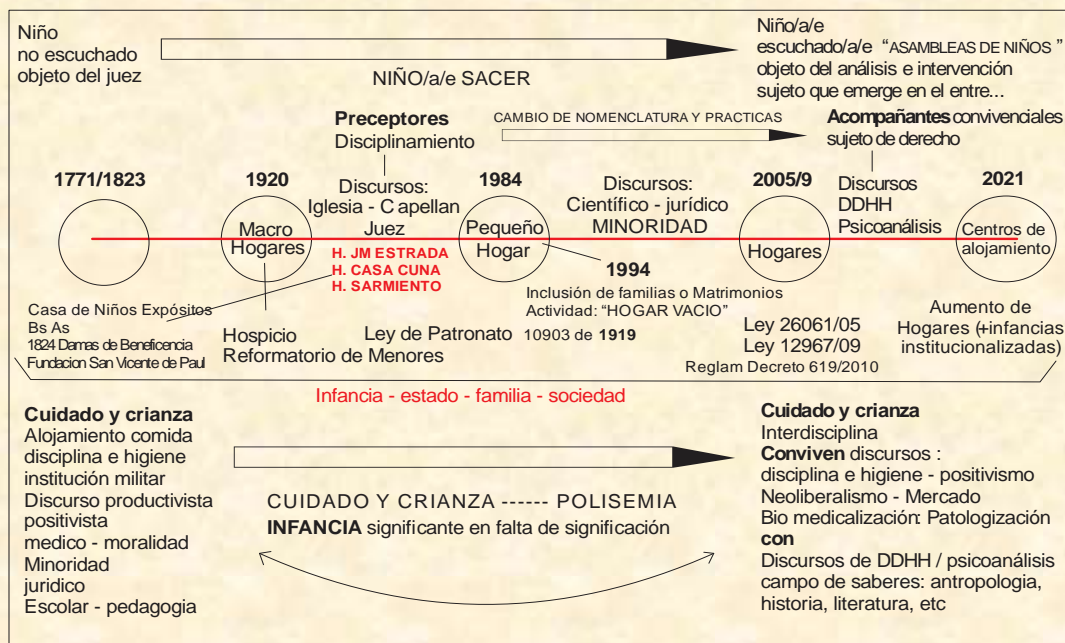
Niño
no escuchado
objeto del juez

NIÑO/a/e SACER

Niño/a/e
escuchado/a/e "ASAMBLEAS DE NIÑOS"
objeto del análisis e intervención
sujeto que emerge en el entre...

Preceptores
Disciplinamiento

CAMBIO DE NOMENCLATURA Y PRACTICAS

Acompañantes convivenciales
sujeto de derecho

1771/1823

1920
Macro Hogares

Discursos:
Iglesia - Capellan
Juez

H. JM ESTRADA
H. CASA CUNA
H. SARMIENTO

1984
Pequeño Hogar

Discursos:
Científico - jurídico
MINORIDAD

1994
Inclusión de familias o Matrimonios
Actividad: "HOGAR VACIO"

2005/9
Hogares

Discursos
DDHH
Psicoanálisis

2021
Centros de alojamiento

Casa de Niños Expósitos
Bs As
1824 Damas de Beneficencia
Fundacion San Vicente de Paul

Hospicio
Reformatorio de Menores

Ley de Patronato 10903 de 1919

Ley 26061/05
Ley 12967/09
Reglam Decreto 619/2010

Aumento de Hogares (+infancias institucionalizadas)

Infancia - estado - familia - sociedad

Cuidado y crianza
Alojamiento comida
disciplina e higiene
institución militar
Discurso productivista
positivista
medico - moralidad
Minoridad
juridico
Escolar - pedagogia

CUIDADO Y CRIANZA ------ POLISEMIA
INFANCIA significante en falta de significación

Cuidado y crianza
Interdisciplina
Conviven discursos :
disciplina e higiene - positivismo
Neoliberalismo - Mercado
Bio medicalización: Patologización
con
Discursos de DDHH / psicoanálisis
campo de saberes: antropologia, historia, literatura, etc